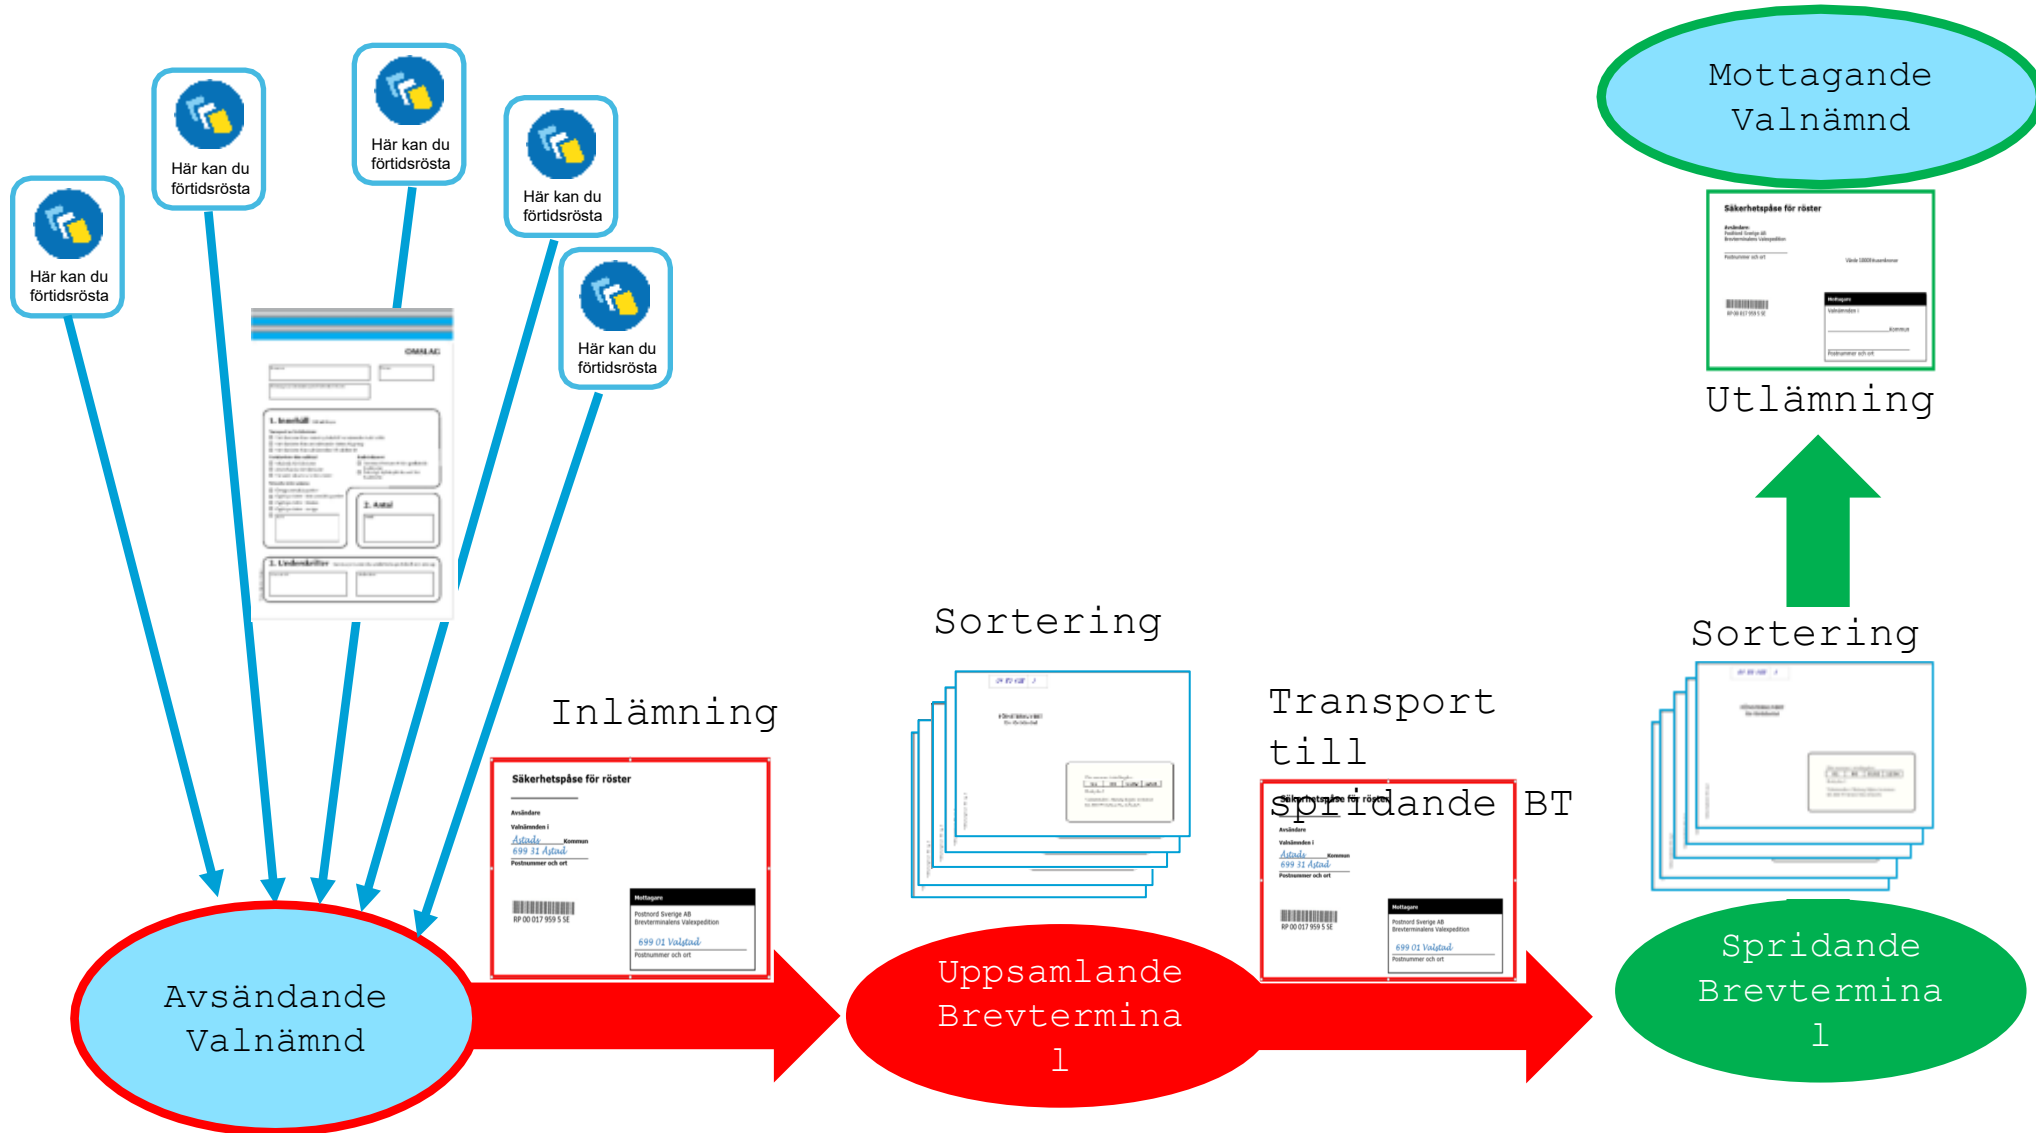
Mottagande Valnämnd

Här kan du förtidsrösta

Här kan du förtidsrösta

Här kan du förtidsrösta

Här kan du förtidsrösta

Här kan du förtidsrösta

OMSLAG

1. Innehåll

2. Antal

3. Underskrifter

Säkerhetspåse för röster

Utlämning

Sortering

Sortering

Inlämning

Transport till spridande BT

Säkerhetspåse för röster
Avsändare
Valnämnden i
Åstad Kommun
699 31 Åstad
Postnummer och ort
RP 00 017 959 5 SE
Mottagare
Postnord Sverige AB
Brevterminalens Valexpedition
699 01 Valstad
Postnummer och ort

Säkerhetspåse för röster
Avsändare
Valnämnden i
Åstad Kommun
699 31 Åstad
Postnummer och ort
RP 00 017 959 5 SE
Mottagare
Postnord Sverige AB
Brevterminalens Valexpedition
699 01 Valstad
Postnummer och ort

Avsändande Valnämnd

Uppsamlande Brevterminal

Spridande Brevterminal